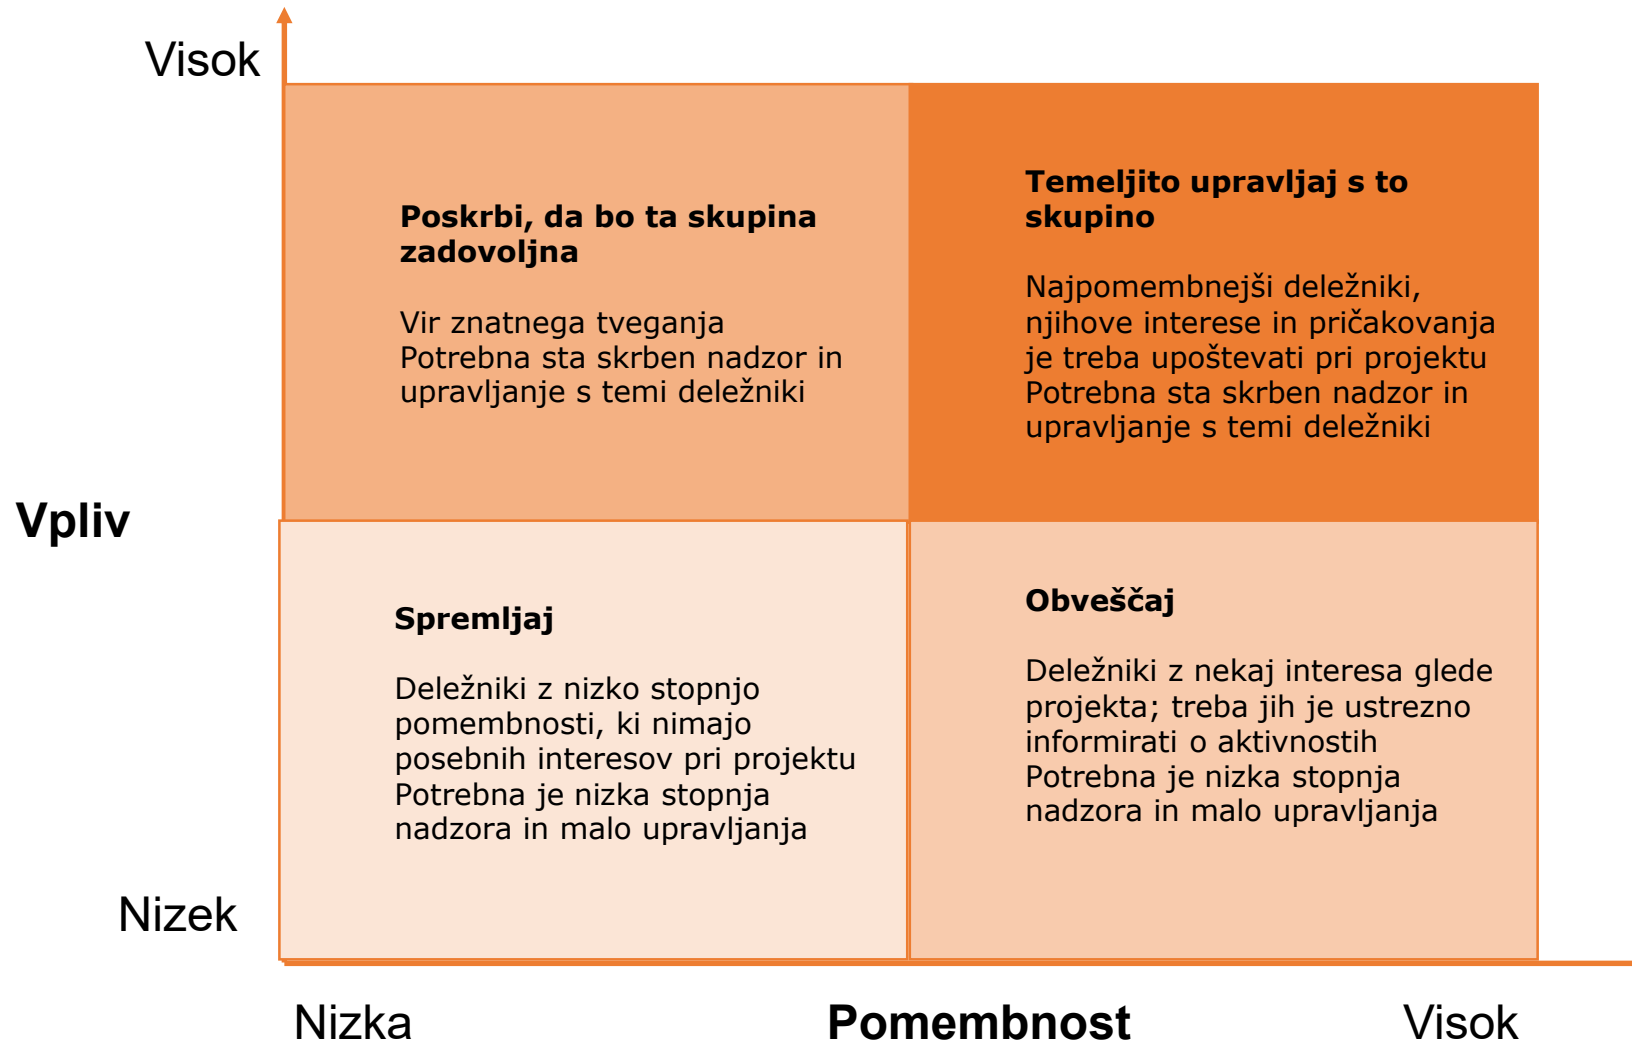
Visok

Vpliv

Nizek

**Poskrbi, da bo ta skupina zadovoljna**

Vir znatnega tveganja
Potrebna sta skrben nadzor in upravljanje s temi deležniki

**Temeljito upravljaj s to skupino**

Najpomembnejši deležniki, njihove interese in pričakovanja je treba upoštevati pri projektu
Potrebna sta skrben nadzor in upravljanje s temi deležniki

**Spremljaj**

Deležniki z nizko stopnjo pomembnosti, ki nimajo posebnih interesov pri projektu
Potrebna je nizka stopnja nadzora in malo upravljanja

**Obveščaj**

Deležniki z nekaj interesa glede projekta; treba jih je ustrezno informirati o aktivnostih
Potrebna je nizka stopnja nadzora in malo upravljanja

Nizka

Pomembnost

Visok